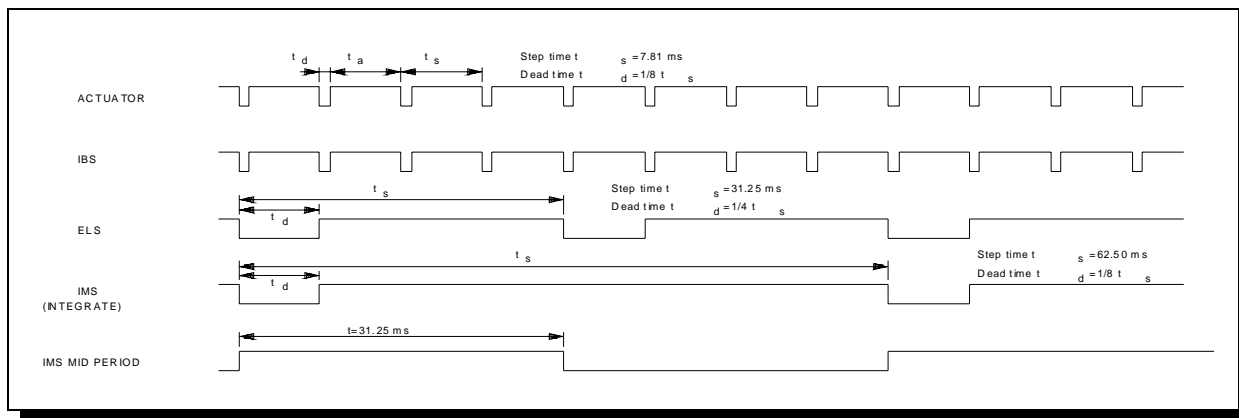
$t_d$ $t_a$ $t_s$

Step time $t_s$ = 7.81 ms
Dead time $t_d$ = 1/8 $t_s$

ACTUATOR

IBS

$t_s$

Step time $t_s$ = 31.25 ms
Dead time $t_d$ = 1/4 $t_s$

$t_d$

ELS

$t_s$

Step time $t_s$ = 62.50 ms
Dead time $t_d$ = 1/8 $t_s$

$t_d$

IMS
(INTEGRATE)

t=31.25 ms

IMS MID PERIOD